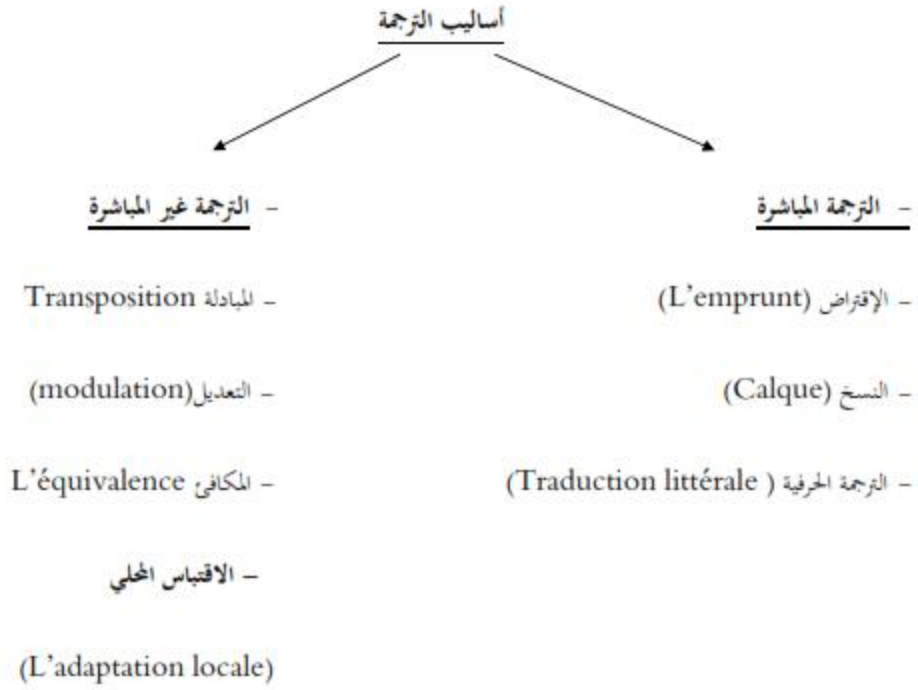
أساليب الترجمة

- الترجمة المباشرة

- الإقتراض (L'emprunt)

- النسخ (Calque)

- الترجمة الحرفية ( Traduction littérale)

- الترجمة غير المباشرة

- المبادلة Transposition

- التعديل(modulation)

- المكافئ L'équivalence

- الاقتباس المحلي

(L'adaptation locale)